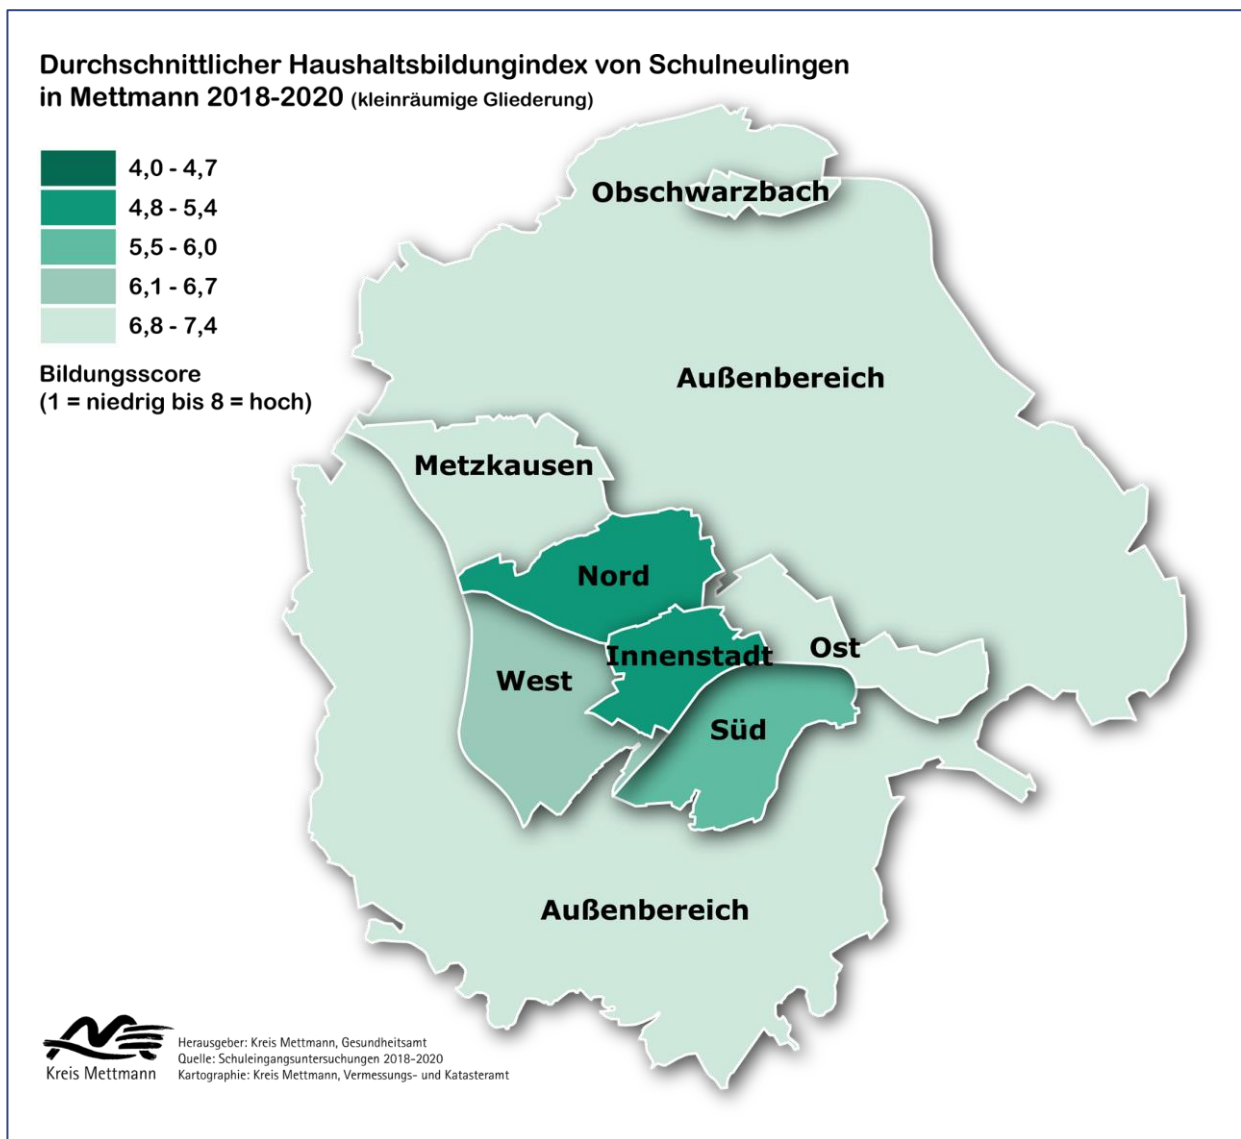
Durchschnittlicher Haushaltsbildungindex von Schulneulingen in Mettmann 2018-2020 (kleinräumige Gliederung)

4,0 - 4,7
4,8 - 5,4
5,5 - 6,0
6,1 - 6,7
6,8 - 7,4

Bildungsscore
(1 = niedrig bis 8 = hoch)

Obschwarzbach

Außenbereich

Metzkausen

Nord

Innenstadt

Ost

West

Süd

Außenbereich

Kreis Mettmann

Herausgeber: Kreis Mettmann, Gesundheitsamt
Quelle: Schuleingangsuntersuchungen 2018-2020
Kartographie: Kreis Mettmann, Vermessungs- und Katasteramt